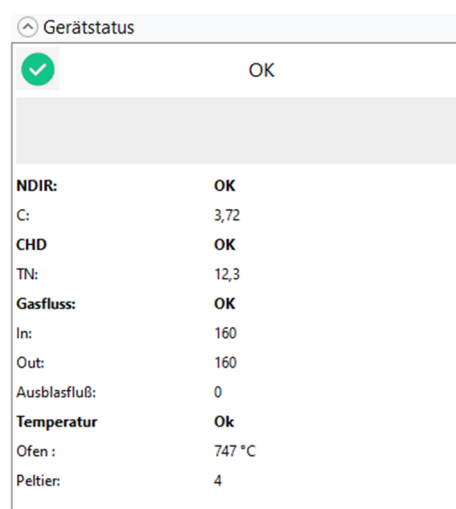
Gerätstatus

OK

| | |
|---|---|
| **NDIR:** | **OK** |
| C: | 3,72 |
| **CHD** | **OK** |
| TN: | 12,3 |
| **Gasfluss:** | **OK** |
| In: | 160 |
| Out: | 160 |
| Ausblasfluß: | 0 |
| **Temperatur** | **Ok** |
| Ofen : | 747 °C |
| Peltier: | 4 |